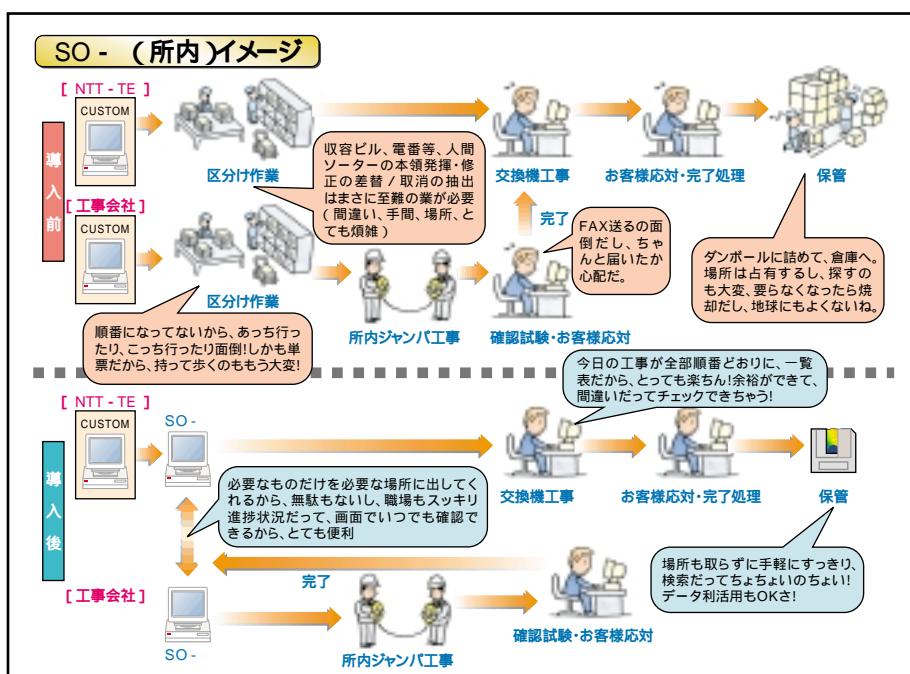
SO - （所内）イメージ

導入前

［ NTT - TE ］

CUSTOM

区分け作業

収容ビル、電番等、人間ソーターの本領発揮・修正の差替 / 取消の抽出はまさに至難の業が必要（間違い、手間、場所、とても煩雑）

交換機工事

お客様応対・完了処理

保管

［ 工事会社 ］

CUSTOM

区分け作業

完了

FAX送るの面倒だし、ちゃんと届いたか心配だ。

ダンボールに詰めて、倉庫へ。場所は占有するし、探すのも大変、要らなくなったら焼却だし、地球にもよくないね。

順番になってないから、あっち行ったり、こっち行ったり面倒!しかも単票だから、持って歩くのももう大変!

所内ジャンパ工事

確認試験・お客様応対

導入後

今日の工事が全部順番どおりに、一覧表だから、とっても楽ちん!余裕ができて、間違いだってチェックできちゃう!

［ NTT - TE ］

CUSTOM

SO -

交換機工事

お客様応対・完了処理

保管

必要なものだけを必要な場所に出してくれるから、無駄もないし、職場もスッキリ進捗状況だって、画面でいつでも確認できるから、とても便利

場所も取らずに手軽にすっきり、検索だってちょちょいのちょい!データ利活用もOKさ!

完了

［ 工事会社 ］

SO -

所内ジャンパ工事

確認試験・お客様応対